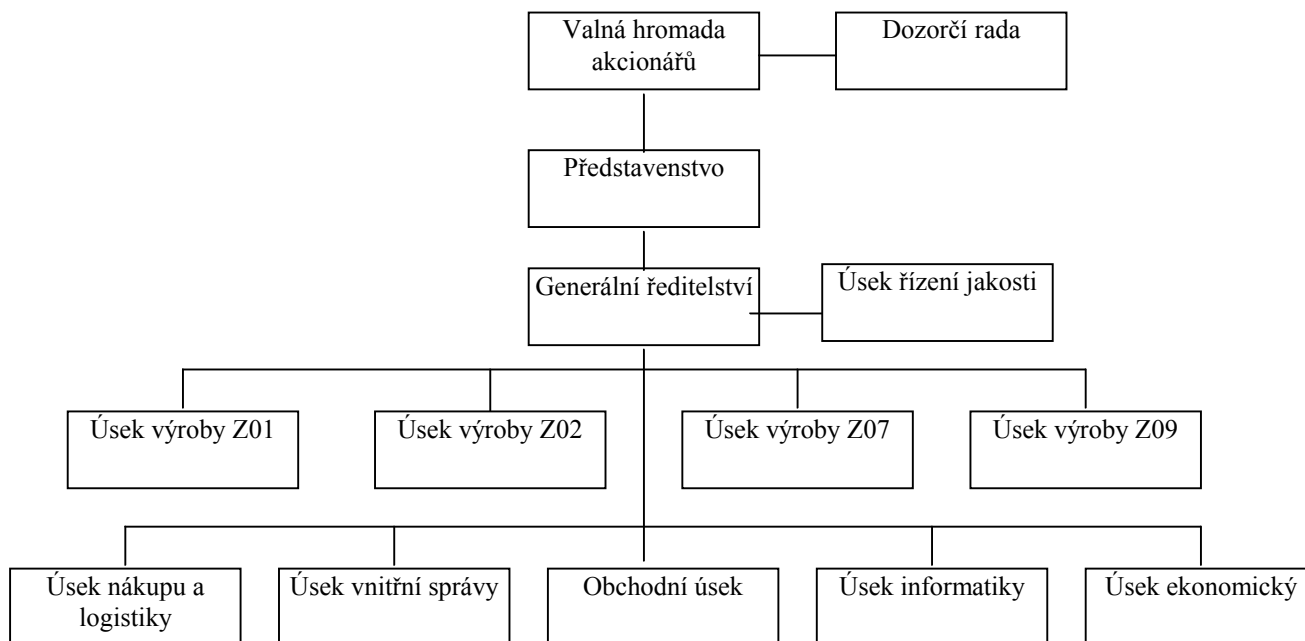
Valná hromada akcionářů

Dozorčí rada

Představenstvo

Generální ředitelství

Úsek řízení jakosti

Úsek výroby Z01

Úsek výroby Z02

Úsek výroby Z07

Úsek výroby Z09

Úsek nákupu a logistiky

Úsek vnitřní správy

Obchodní úsek

Úsek informatiky

Úsek ekonomický